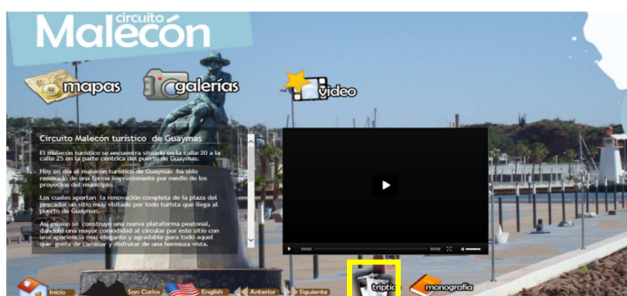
circuito
Malecón

mapas
galerías
video

Circuito Malecón turístico de Guaymas

El malecón turístico se encuentra situado en la calle 20 a la calle 25 en la parte céntrica del puerto de Guaymas.

Hoy en día el malecón turístico de Guaymas ha sido renovado de una forma impresionante por medio de los proyectos del municipio.

Los cuales aportan la renovación completa de la plaza del pescador un sitio muy visitado por todo turista que llega al puerto de Guaymas.

Así mismo se construyó una nueva plataforma peatonal, dando una mayor comodidad al circular por este sitio con una apariencia más elegante y agradable para todo aquel que gusta de caminar y disfrutar de una hermosa vista.

Inicio
San Carlos
English
Anterior
Siguiente
tríptico
monografía